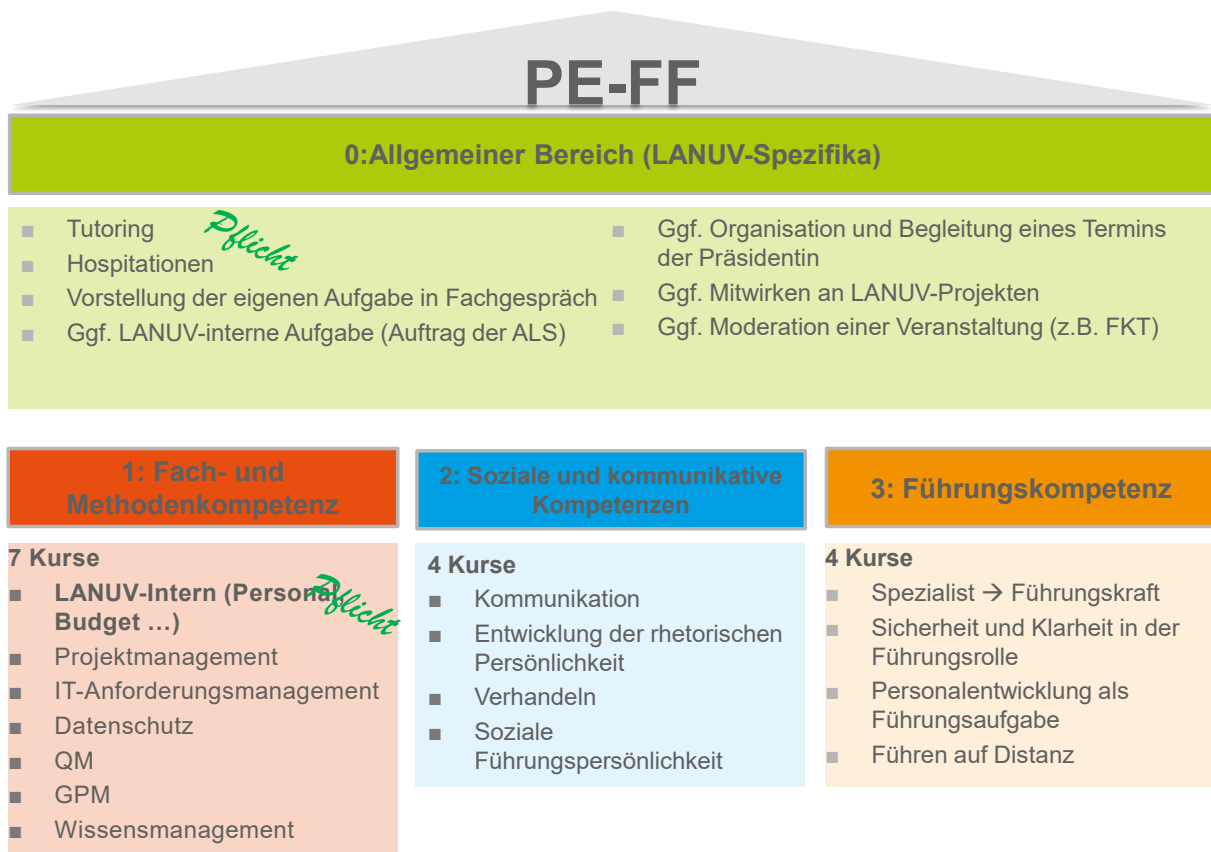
PE-FF

0:Allgemeiner Bereich (LANUV-Spezifika)

- Tutoring
- Hospitationen
- Vorstellung der eigenen Aufgabe in Fachgespräch
- Ggf. LANUV-interne Aufgabe (Auftrag der ALS)

Pflicht

- Ggf. Organisation und Begleitung eines Termins der Präsidentin
- Ggf. Mitwirken an LANUV-Projekten
- Ggf. Moderation einer Veranstaltung (z.B. FKT)

1: Fach- und Methodenkompetenz

7 Kurse
- LANUV-Intern (Personal, Budget …)
- Projektmanagement
- IT-Anforderungsmanagement
- Datenschutz
- QM
- GPM
- Wissensmanagement

Pflicht

2: Soziale und kommunikative Kompetenzen

4 Kurse
- Kommunikation
- Entwicklung der rhetorischen Persönlichkeit
- Verhandeln
- Soziale Führungspersönlichkeit

3: Führungskompetenz

4 Kurse
- Spezialist → Führungskraft
- Sicherheit und Klarheit in der Führungsrolle
- Personalentwicklung als Führungsaufgabe
- Führen auf Distanz